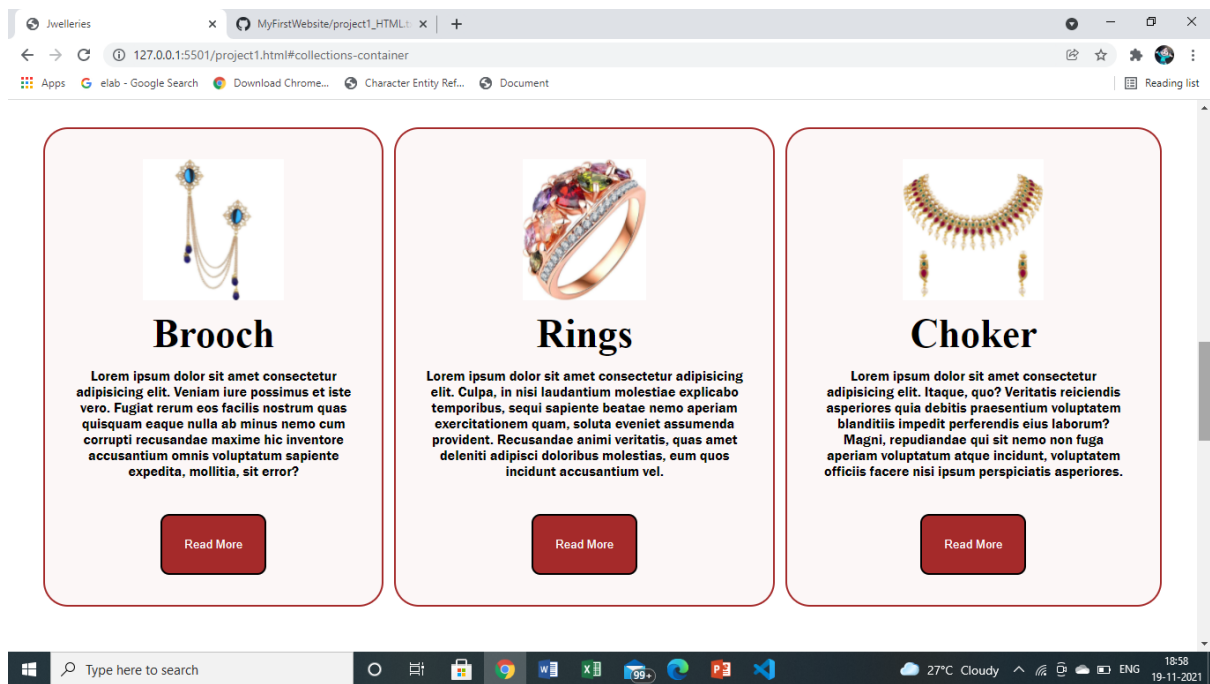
Jwelleries × MyFirstWebsite/project1_HTML.t × +

127.0.0.1:5501/project1.html#collections-container

Apps elab - Google Search Download Chrome... Character Entity Ref... Document Reading list

Brooch

Lorem ipsum dolor sit amet consectetur adipisicing elit. Veniam iure possimus et iste vero. Fugiat rerum eos facilis nostrum quas quisquam eaque nulla ab minus nemo cum corrupti recusandae maxime hic inventore accusantium omnis voluptatum sapiente expedita, mollitia, sit error?

Read More

Rings

Lorem ipsum dolor sit amet consectetur adipisicing elit. Culpa, in nisi laudantium molestiae explicabo temporibus, sequi sapiente beatae nemo aperiam exercitationem quam, soluta eveniet assumenda provident. Recusandae animi veritatis, quas amet deleniti adipisci doloribus molestias, eum quos incidunt accusantium vel.

Read More

Choker

Lorem ipsum dolor sit amet consectetur adipisicing elit. Itaque, quo? Veritatis reiciendis asperiores quia debitis praesentium voluptatem blanditiis impedit perferendis eius laborum? Magni, repudiandae qui sit nemo non fuga aperiam voluptatum atque incidunt, voluptatem officiis facere nisi ipsum perspiciatis asperiores.

Read More

Type here to search 99+ 27°C Cloudy ENG 18:58 19-11-2021